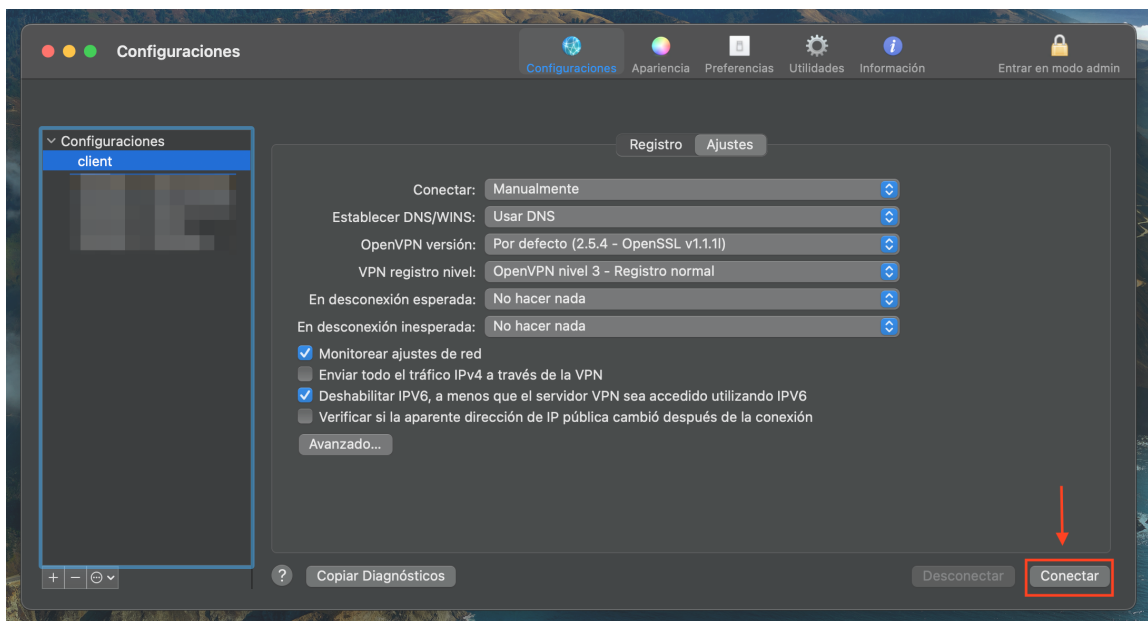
Configuraciones

Configuraciones Apariencia Preferencias Utilidades Información Entrar en modo admin

Configuraciones
client

Registro Ajustes

Conectar: Manualmente
Establecer DNS/WINS: Usar DNS
OpenVPN versión: Por defecto (2.5.4 - OpenSSL v1.1.1l)
VPN registro nivel: OpenVPN nivel 3 - Registro normal
En desconexión esperada: No hacer nada
En desconexión inesperada: No hacer nada

Monitorear ajustes de red
Enviar todo el tráfico IPv4 a través de la VPN
Deshabilitar IPV6, a menos que el servidor VPN sea accedido utilizando IPV6
Verificar si la aparente dirección de IP pública cambió después de la conexión

Avanzado...

+ − ⊙

? Copiar Diagnósticos

Desconectar Conectar